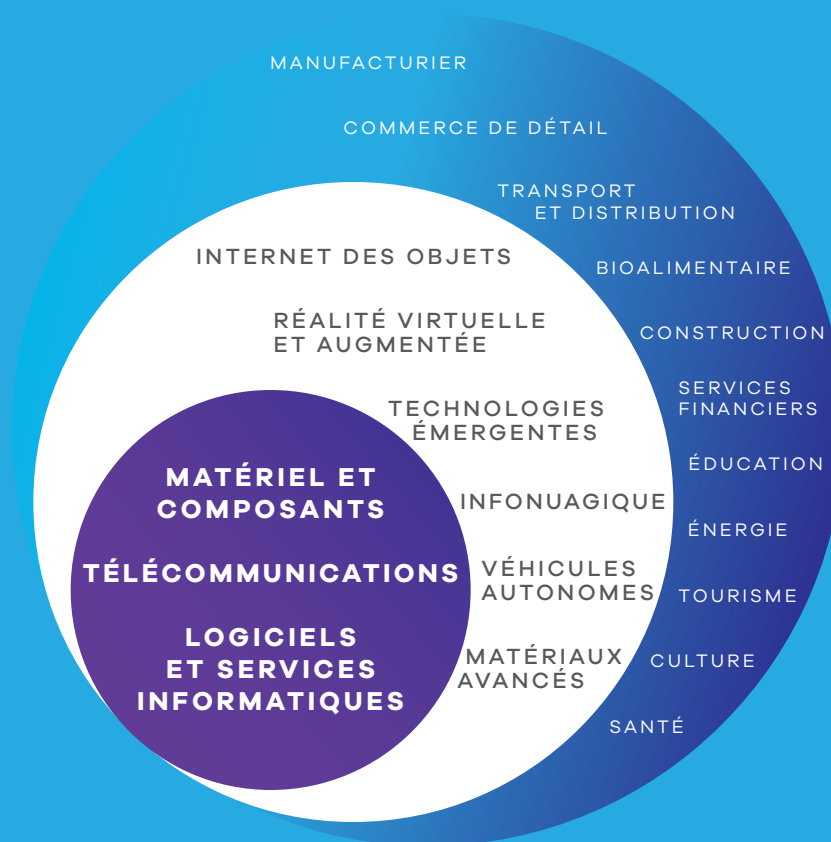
MANUFACTURIER

COMMERCE DE DÉTAIL

TRANSPORT ET DISTRIBUTION

BIOALIMENTAIRE

CONSTRUCTION

SERVICES FINANCIERS

ÉDUCATION

ÉNERGIE

TOURISME

CULTURE

SANTÉ

INTERNET DES OBJETS

RÉALITÉ VIRTUELLE ET AUGMENTÉE

TECHNOLOGIES ÉMERGENTES

INFONUAGIQUE

VÉHICULES AUTONOMES

MATÉRIAUX AVANCÉS

MATÉRIEL ET COMPOSANTS

TÉLÉCOMMUNICATIONS

LOGICIELS ET SERVICES INFORMATIQUES